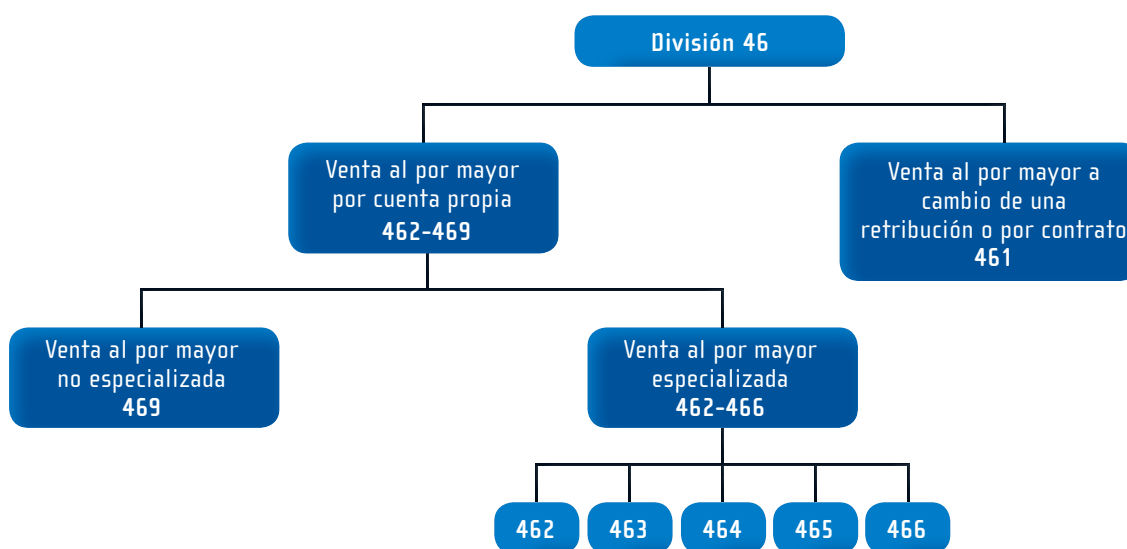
División 46

Venta al por mayor por cuenta propia
462-469

Venta al por mayor a cambio de una retribución o por contrato
461

Venta al por mayor no especializada
469

Venta al por mayor especializada
462-466

462

463

464

465

466